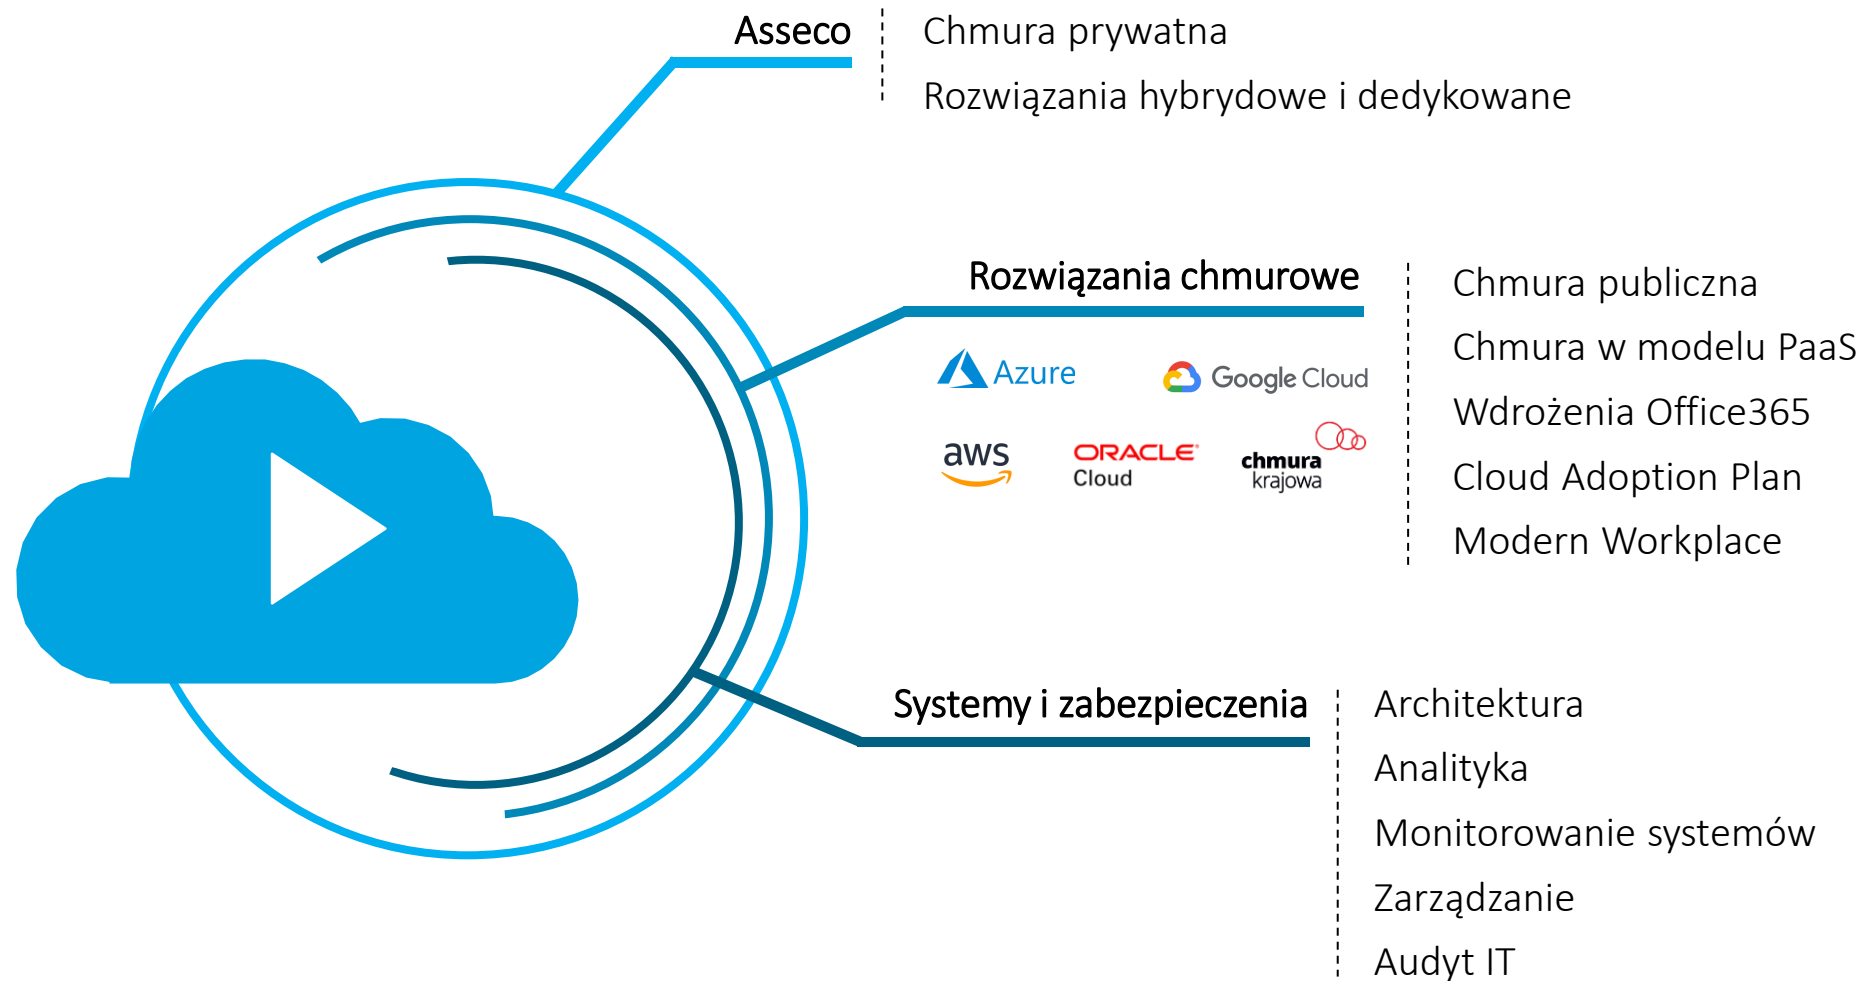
Asseco

Chmura prywatna

Rozwiązania hybrydowe i dedykowane

Rozwiązania chmurowe

Azure

Google Cloud

aws

ORACLE Cloud

chmura krajowa

Chmura publiczna

Chmura w modelu PaaS

Wdrożenia Office365

Cloud Adoption Plan

Modern Workplace

Systemy i zabezpieczenia

Architektura

Analityka

Monitorowanie systemów

Zarządzanie

Audyt IT